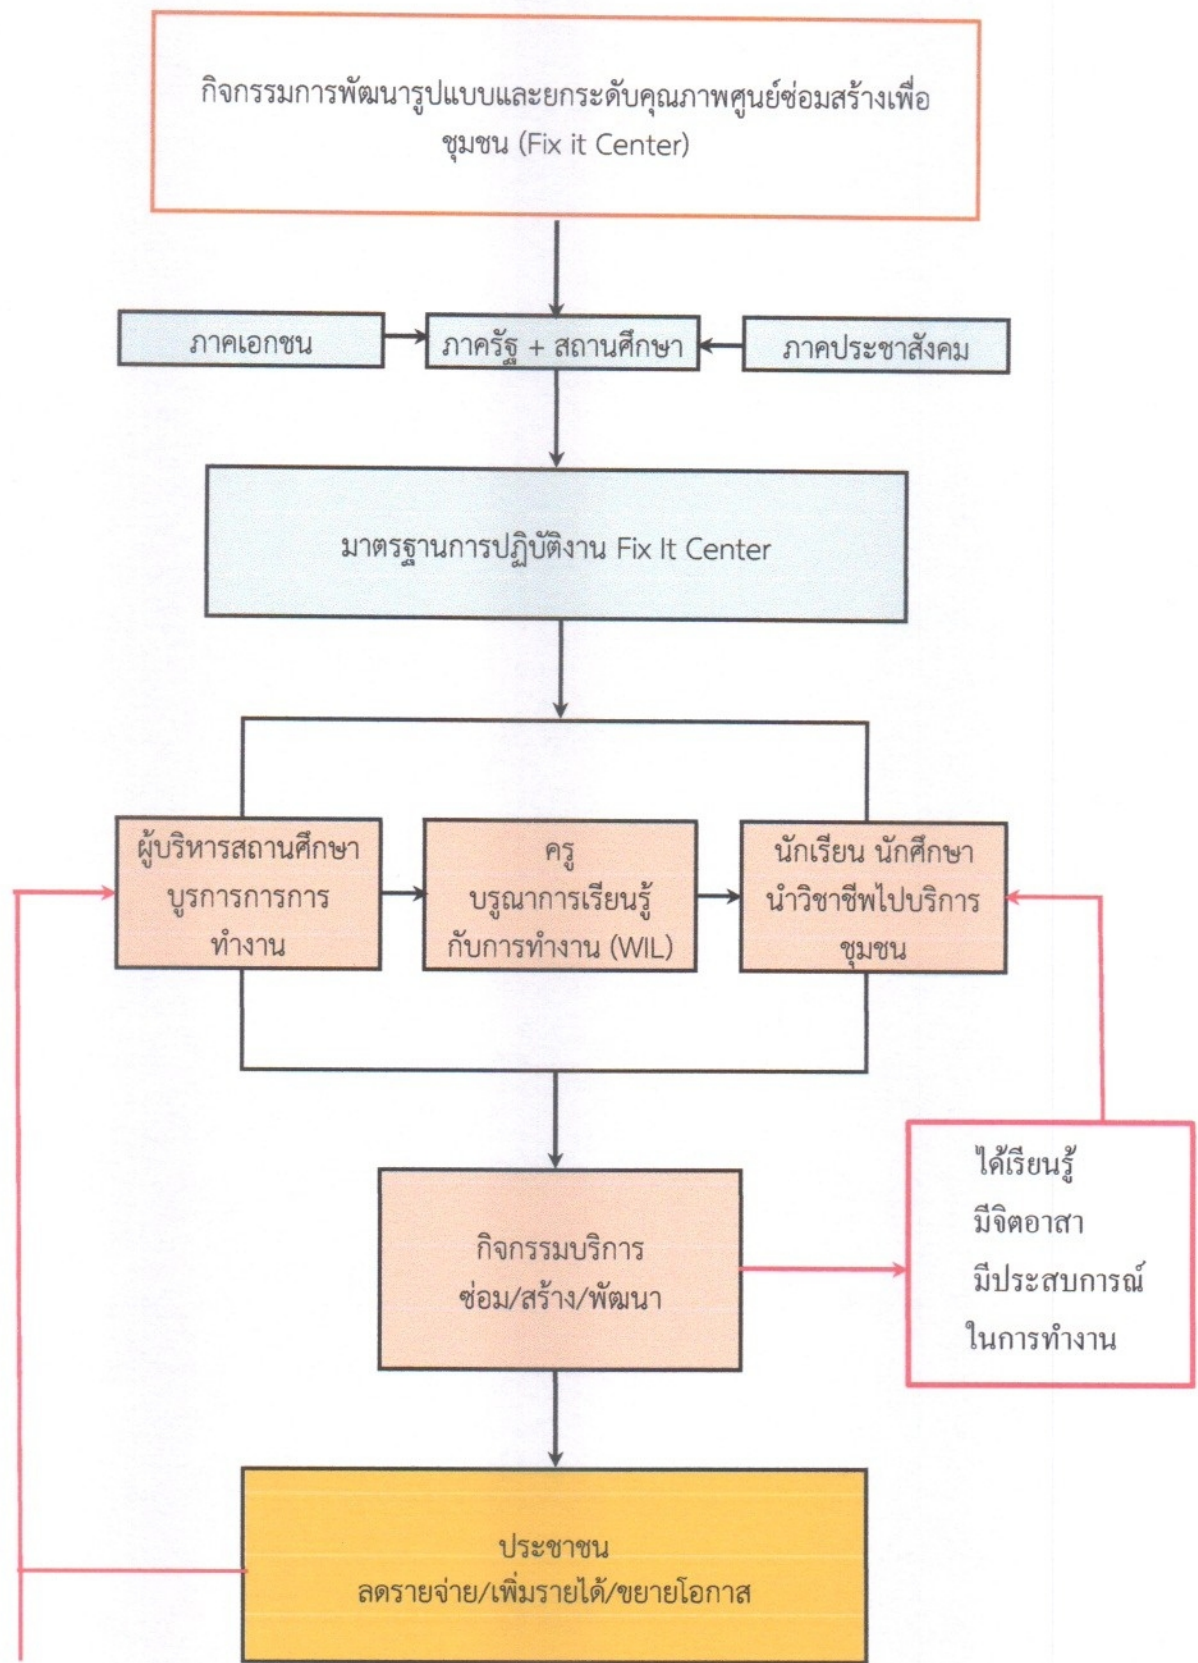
กิจกรรมการพัฒนารูปแบบและยกระดับคุณภาพศูนย์ซ่อมสร้างเพื่อชุมชน (Fix it Center)

ภาคเอกชน

ภาครัฐ + สถานศึกษา

ภาคประชาสังคม

มาตรฐานการปฏิบัติงาน Fix It Center

ผู้บริหารสถานศึกษา บูรการการการทำงาน

ครู บรูณาการเรียนรู้กับการทำงาน (WIL)

นักเรียน นักศึกษา นำวิชาชีพไปบริการชุมชน

กิจกรรมบริการ ซ่อม/สร้าง/พัฒนา

ได้เรียนรู้
มีจิตอาสา
มีประสบการณ์
ในการทำงาน

ประชาชน
ลดรายจ่าย/เพิ่มรายได้/ขยายโอกาส